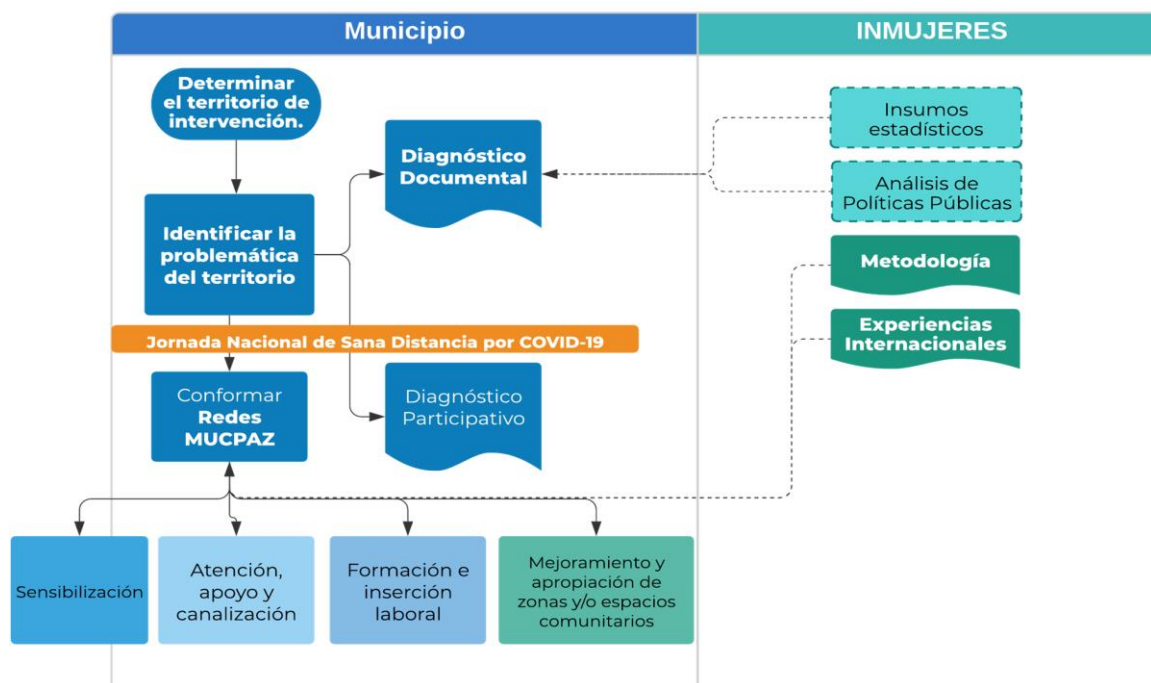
Municipio

INMUJERES

Determinar el territorio de intervención.

Diagnóstico Documental

Insumos estadísticos

Análisis de Políticas Públicas

Identificar la problemática del territorio

Metodología

Experiencias Internacionales

Jornada Nacional de Sana Distancia por COVID-19

Conformar Redes MUCPAZ

Diagnóstico Participativo

Sensibilización

Atención, apoyo y canalización

Formación e inserción laboral

Mejoramiento y apropiación de zonas y/o espacios comunitarios